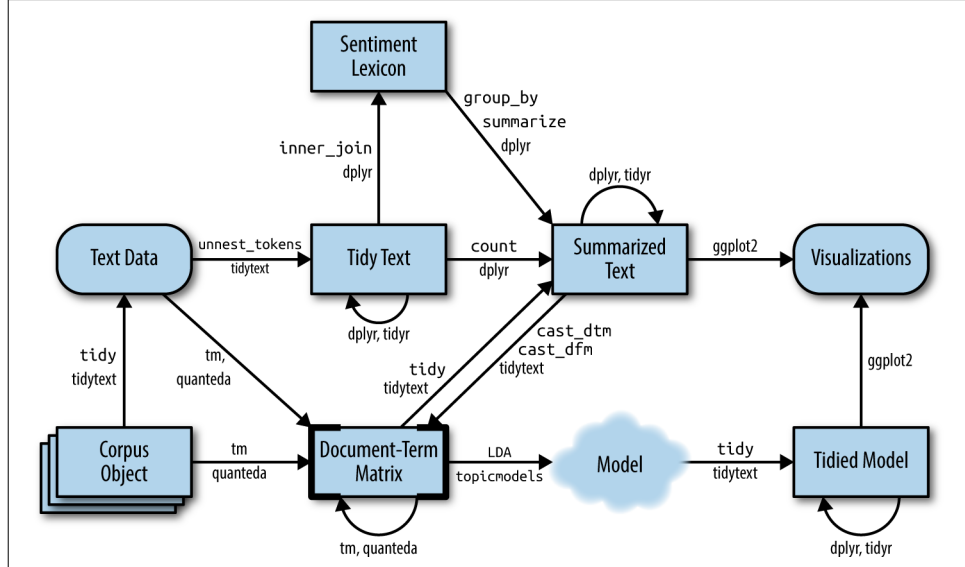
Sentiment Lexicon

group_by
summarize
dplyr

inner_join
dplyr

dplyr, tidyr

Text Data

unnest_tokens
tidytext

Tidy Text

count
dplyr

Summarized Text

ggplot2

Visualizations

dplyr, tidyr

tidy
tidytext

tm,
quanteda

tidy
tidytext

cast_dtm
cast_dfm
tidytext

ggplot2

Corpus Object

tm
quanteda

Document-Term Matrix

LDA
topicmodels

Model

tidy
tidytext

Tidied Model

tm, quanteda

dplyr, tidyr